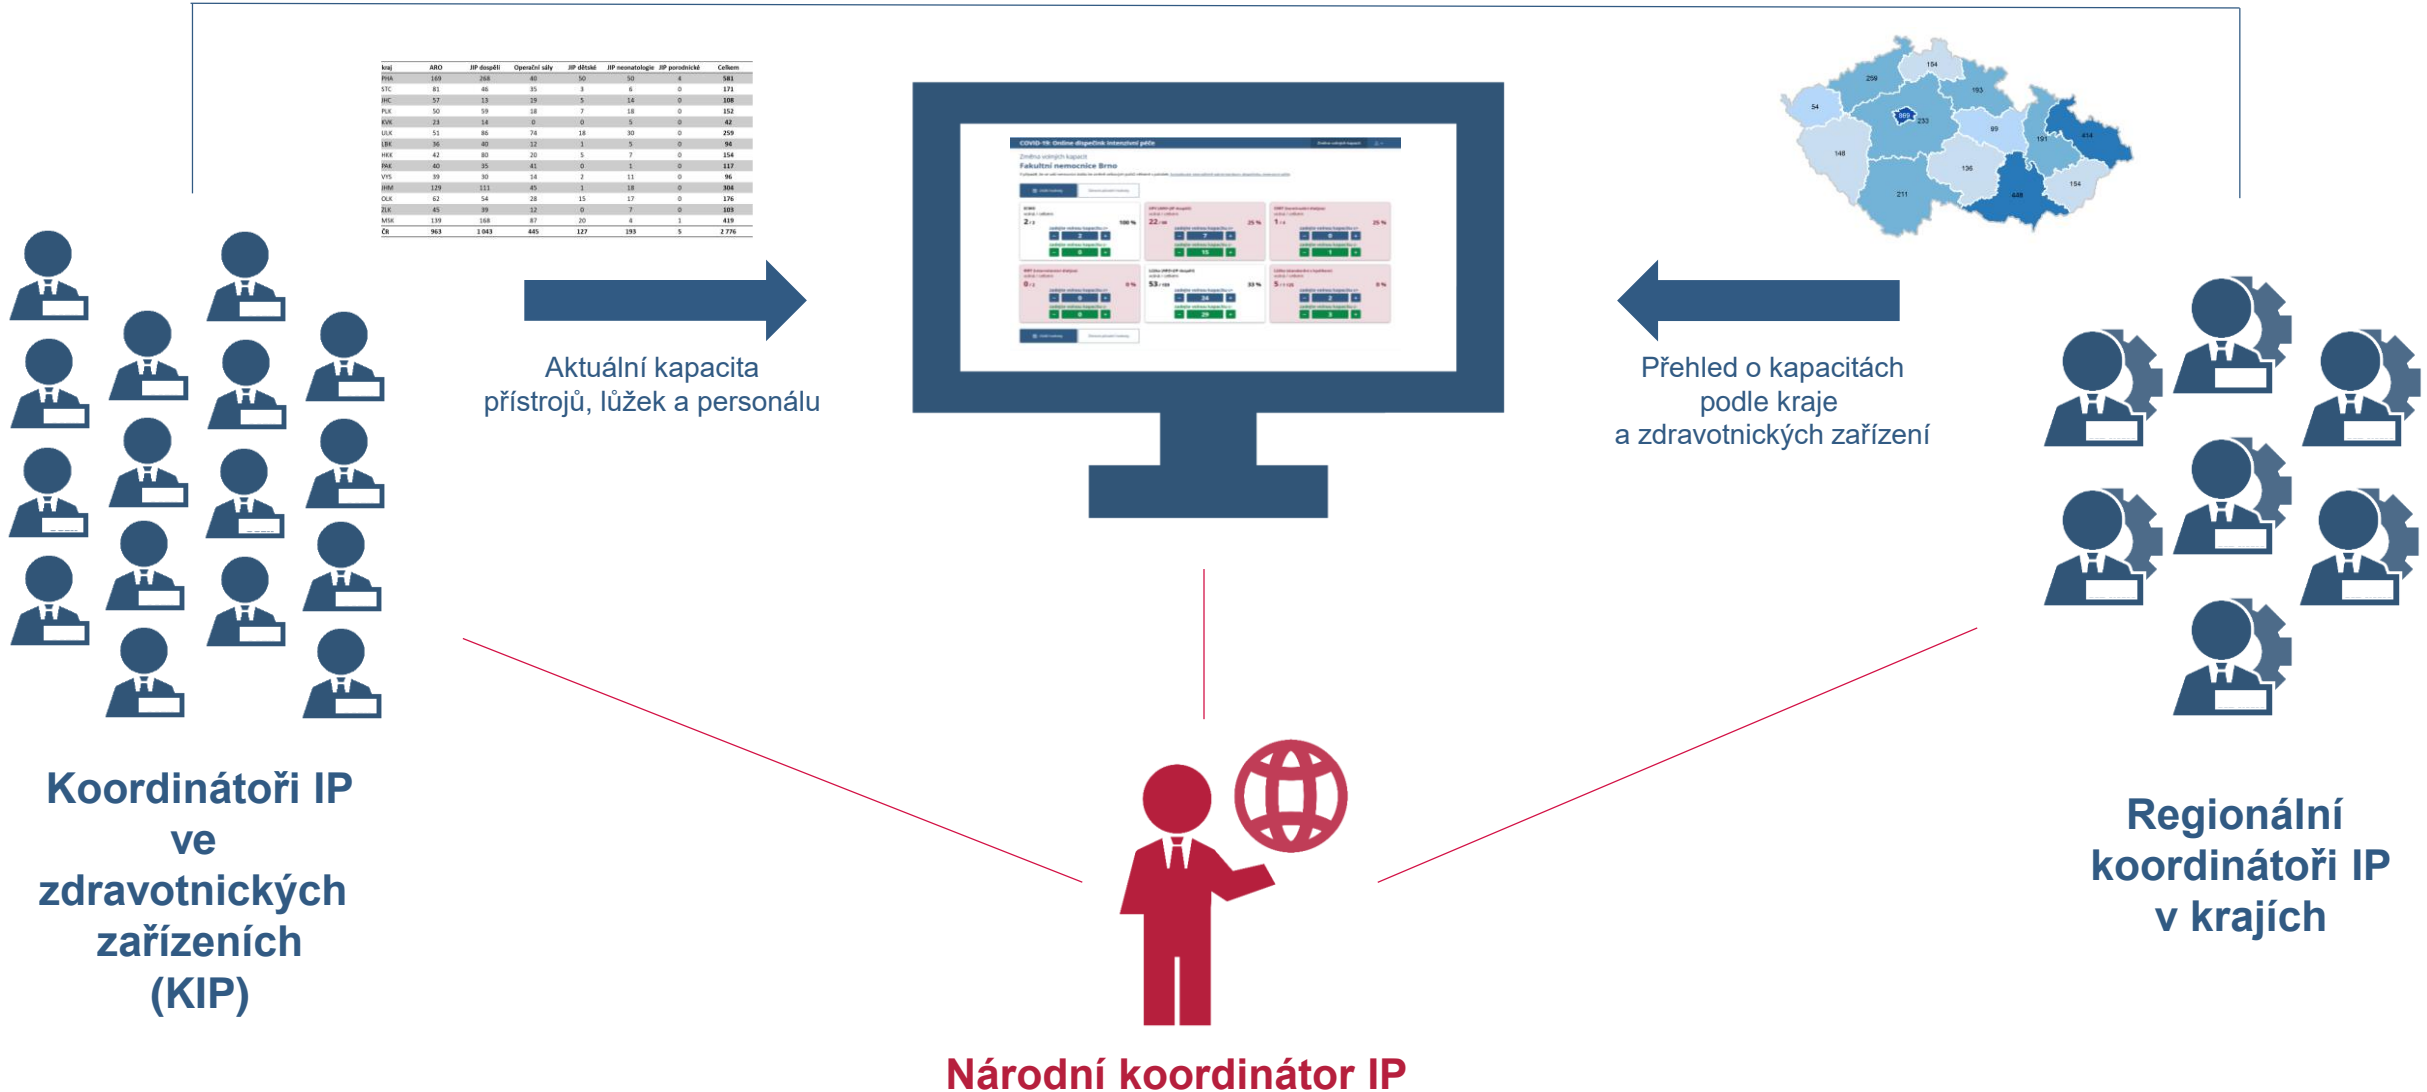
| kraj | ARO | JIP dospělí | Operační sály | JIP dětské | JIP neonatologie | JIP porodnické | Celkem |
|---|---|---|---|---|---|---|---|
| PHA | 169 | 268 | 40 | 50 | 50 | 4 | 581 |
| STC | 81 | 46 | 35 | 3 | 6 | 0 | 171 |
| JHC | 57 | 13 | 19 | 5 | 14 | 0 | 108 |
| PLK | 50 | 59 | 18 | 7 | 18 | 0 | 152 |
| KVK | 23 | 14 | 0 | 0 | 5 | 0 | 42 |
| ULK | 51 | 86 | 74 | 18 | 30 | 0 | 259 |
| LBK | 36 | 40 | 12 | 1 | 5 | 0 | 94 |
| HKK | 42 | 80 | 20 | 5 | 7 | 0 | 154 |
| PAK | 40 | 35 | 41 | 0 | 1 | 0 | 117 |
| VYS | 39 | 30 | 14 | 2 | 11 | 0 | 96 |
| JHM | 129 | 111 | 45 | 1 | 18 | 0 | 304 |
| OLK | 62 | 54 | 28 | 15 | 17 | 0 | 176 |
| ZLK | 45 | 39 | 12 | 0 | 7 | 0 | 103 |
| MSK | 139 | 168 | 87 | 20 | 4 | 1 | 419 |
| ČR | 963 | 1 043 | 445 | 127 | 193 | 5 | 2 776 |

COVID-19: Online dispečink intenzivní péče

Změna volných kapacit
Fakultní nemocnice Brno

Aktuální kapacita přístrojů, lůžek a personálu

Přehled o kapacitách podle kraje a zdravotnických zařízení

54 259 154 193 868 233 99 191 414 148 136 211 628 154

Koordinátoři IP ve zdravotnických zařízeních (KIP)

Regionální koordinátoři IP v krajích

Národní koordinátor IP